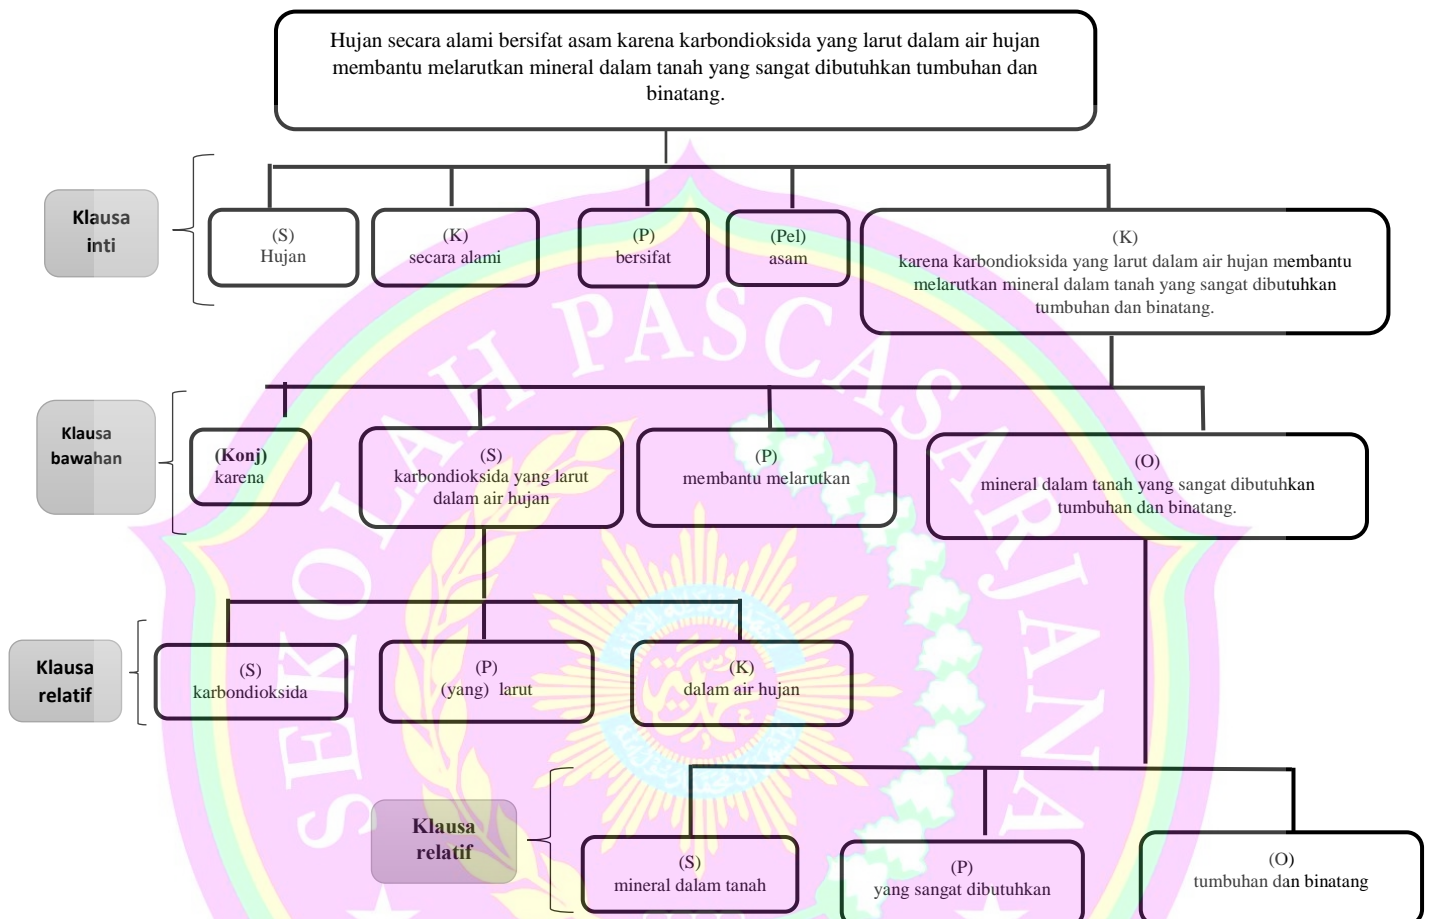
Hujan secara alami bersifat asam karena karbondioksida yang larut dalam air hujan membantu melarutkan mineral dalam tanah yang sangat dibutuhkan tumbuhan dan binatang.

Klausa inti

(S)
Hujan

(K)
secara alami

(P)
bersifat

(Pel)
asam

(K)
karena karbondioksida yang larut dalam air hujan membantu melarutkan mineral dalam tanah yang sangat dibutuhkan tumbuhan dan binatang.

Klausa bawahan

(Konj)
karena

(S)
karbondioksida yang larut dalam air hujan

(P)
membantu melarutkan

(O)
mineral dalam tanah yang sangat dibutuhkan tumbuhan dan binatang.

Klausa relatif

(S)
karbondioksida

(P)
(yang) larut

(K)
dalam air hujan

Klausa relatif

(S)
mineral dalam tanah

(P)
yang sangat dibutuhkan

(O)
tumbuhan dan binatang

SEKOLAH PASCASARJANA